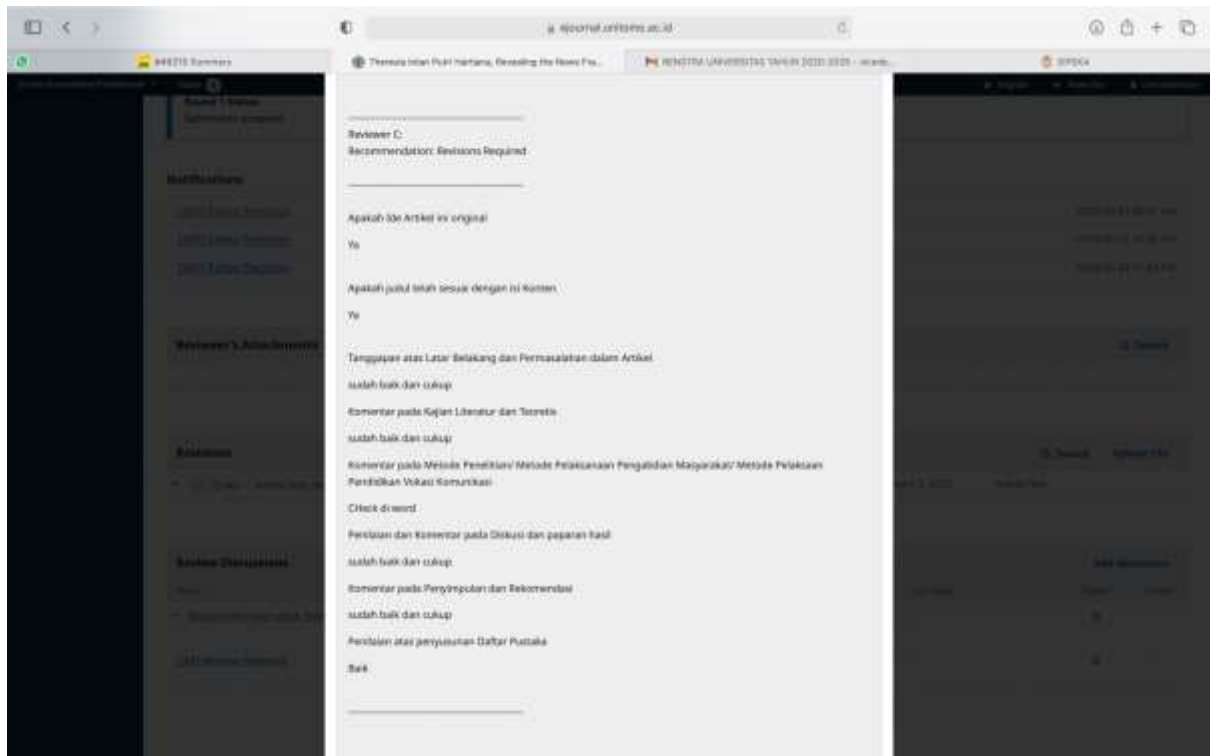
ejournal.unitomo.ac.id

Reviewer C:
Recommendation: Revisions Required

Apakah Ide Artikel ini original

Ya

Apakah judul telah sesuai dengan isi Konten

Ya

Tanggapan atas Latar Belakang dan Permasalahan dalam Artikel

sudah baik dan cukup

Komentar pada Kajian Literatur dan Teoretis

sudah baik dan cukup

Komentar pada Metode Penelitian/ Metode Pelaksanaan Pengabdian Masyarakat/ Metode Pelaksaan Pendidikan Vokasi Komunikasi

CHeck di word

Penilaian dan Komentar pada Diskusi dan paparan hasil

sudah baik dan cukup

Komentar pada Penyimpulan dan Rekomendasi

sudah baik dan cukup

Penilaian atas penyusunan Daftar Pustaka

Baik